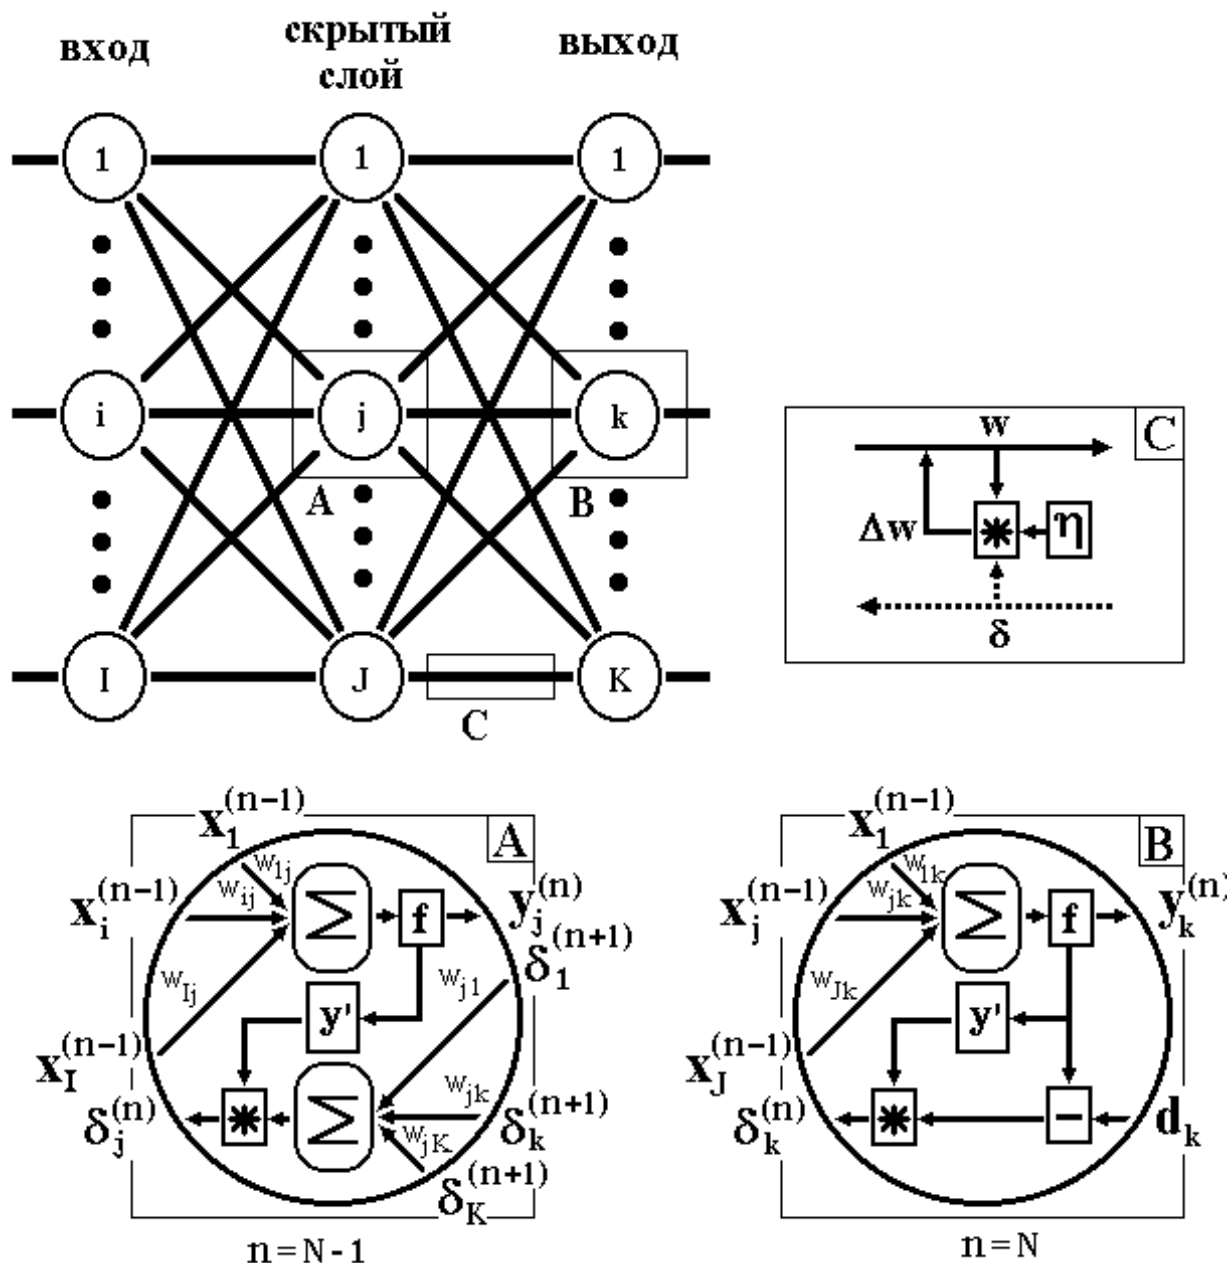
вход

скрытый слой

выход

1

1

1

i

j

k

A

B

I

J

K

C

w

C

Δw

*

η

δ

$x_1^{(n-1)}$

A

$w_{1j}$

$x_i^{(n-1)}$

$w_{ij}$

$\sum$

f

$y_j^{(n)}$

$\delta_1^{(n+1)}$

$w_{Ij}$

$w_{j1}$

y'

$x_I^{(n-1)}$

$w_{jk}$

$\delta_j^{(n)}$

*

$\sum$

$\delta_k^{(n+1)}$

$w_{jK}$

$\delta_K^{(n+1)}$

n = N - 1

$x_1^{(n-1)}$

B

$w_{1k}$

$x_j^{(n-1)}$

$w_{jk}$

$\sum$

f

$y_k^{(n)}$

$w_{Jk}$

y'

$x_J^{(n-1)}$

$\delta_k^{(n)}$

*

–

$d_k$

n = N